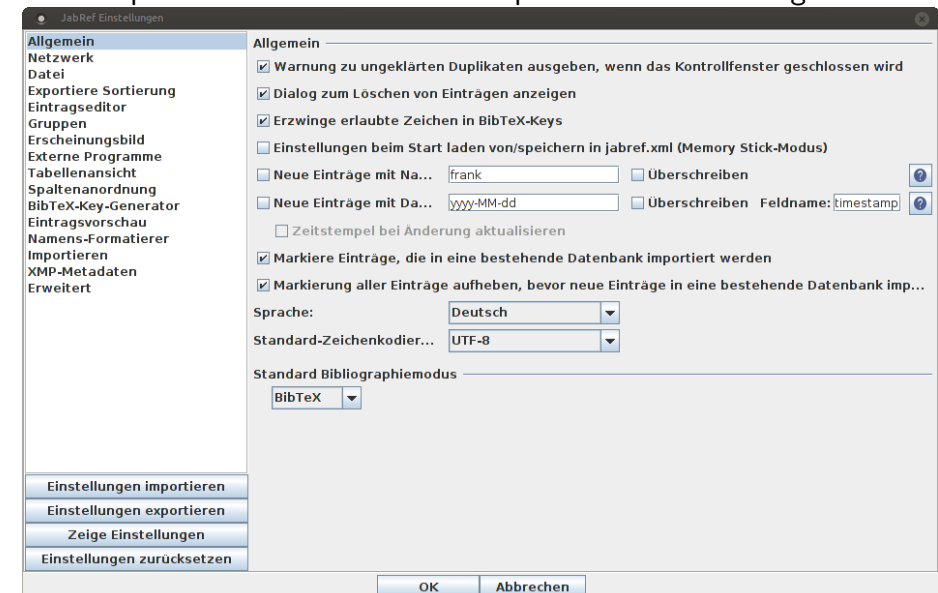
JabRef Einstellungen

Allgemein
Netzwerk
Datei
Exportiere Sortierung
Eintragseditor
Gruppen
Erscheinungsbild
Externe Programme
Tabellenansicht
Spaltenanordnung
BibTeX-Key-Generator
Eintragsvorschau
Namens-Formatierer
Importieren
XMP-Metadaten
Erweitert

Einstellungen importieren
Einstellungen exportieren
Zeige Einstellungen
Einstellungen zurücksetzen

Allgemein

Warnung zu ungeklärten Duplikaten ausgeben, wenn das Kontrollfenster geschlossen wird
Dialog zum Löschen von Einträgen anzeigen
Erzwinge erlaubte Zeichen in BibTeX-Keys
Einstellungen beim Start laden von/speichern in jabref.xml (Memory Stick-Modus)
Neue Einträge mit Na... frank Überschreiben
Neue Einträge mit Da... yyyy-MM-dd Überschreiben Feldname: timestamp
Zeitstempel bei Änderung aktualisieren
Markiere Einträge, die in eine bestehende Datenbank importiert werden
Markierung aller Einträge aufheben, bevor neue Einträge in eine bestehende Datenbank imp...
Sprache: Deutsch
Standard-Zeichenkodier... UTF-8

Standard Bibliographiemodus
BibTeX

OK Abbrechen